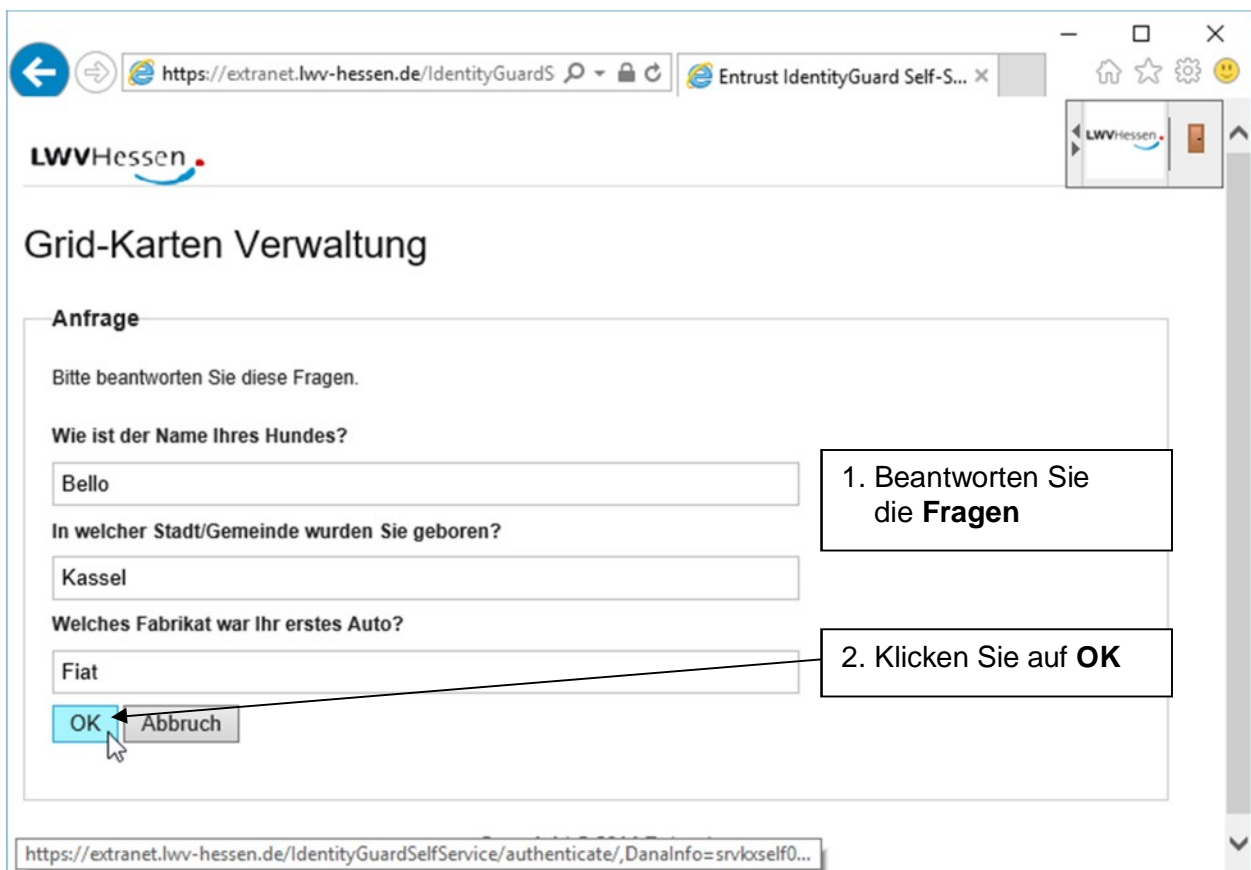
https://extranet.lwv-hessen.de/IdentityGuardS

Entrust IdentityGuard Self-S...

LWVHessen

LWVHessen

Grid-Karten Verwaltung

Anfrage

Bitte beantworten Sie diese Fragen.

Wie ist der Name Ihres Hundes?

Bello

In welcher Stadt/Gemeinde wurden Sie geboren?

Kassel

Welches Fabrikat war Ihr erstes Auto?

Fiat

OK Abbruch

1. Beantworten Sie die **Fragen**

2. Klicken Sie auf **OK**

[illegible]

https://extranet.lwv-hessen.de/IdentityGuardSelfService/authenticate/,DanaInfo=srvkxself0...